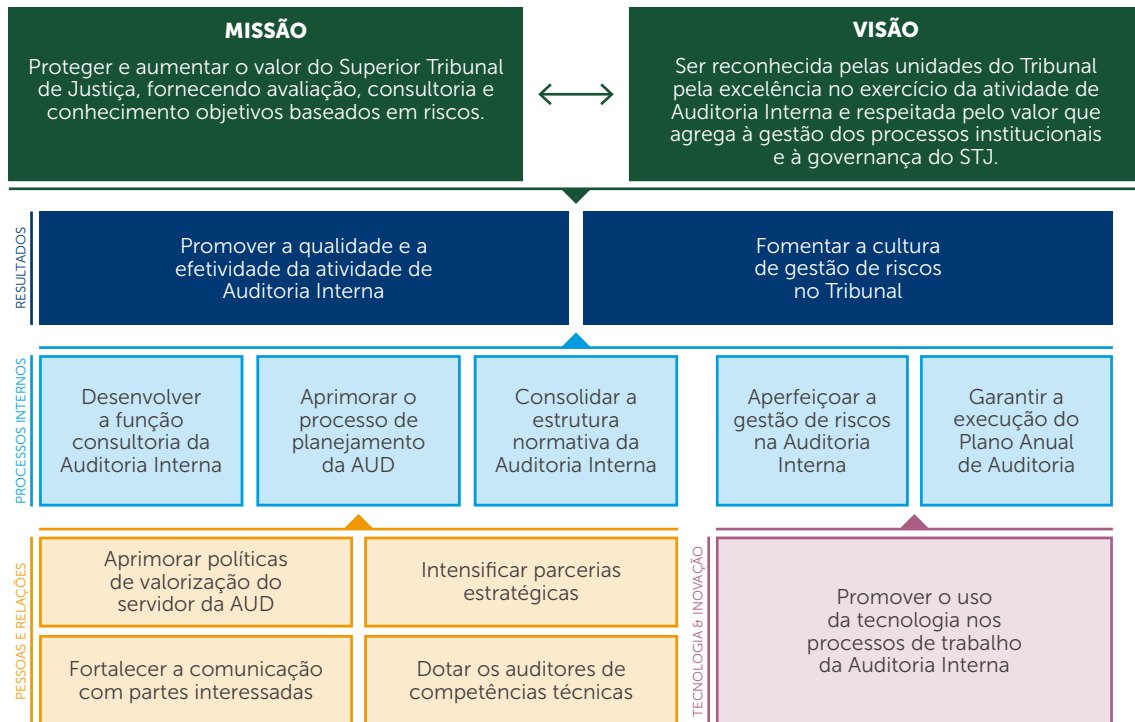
MISSÃO

Proteger e aumentar o valor do Superior Tribunal de Justiça, fornecendo avaliação, consultoria e conhecimento objetivos baseados em riscos.

VISÃO

Ser reconhecida pelas unidades do Tribunal pela excelência no exercício da atividade de Auditoria Interna e respeitada pelo valor que agrega à gestão dos processos institucionais e à governança do STJ.

RESULTADOS

Promover a qualidade e a efetividade da atividade de Auditoria Interna

Fomentar a cultura de gestão de riscos no Tribunal

PROCESSOS INTERNOS

Desenvolver a função consultoria da Auditoria Interna

Aprimorar o processo de planejamento da AUD

Consolidar a estrutura normativa da Auditoria Interna

Aperfeiçoar a gestão de riscos na Auditoria Interna

Garantir a execução do Plano Anual de Auditoria

PESSOAS E RELAÇÕES

Aprimorar políticas de valorização do servidor da AUD

Intensificar parcerias estratégicas

Fortalecer a comunicação com partes interessadas

Dotar os auditores de competências técnicas

TECNOLOGIA & INOVAÇÃO

Promover o uso da tecnologia nos processos de trabalho da Auditoria Interna